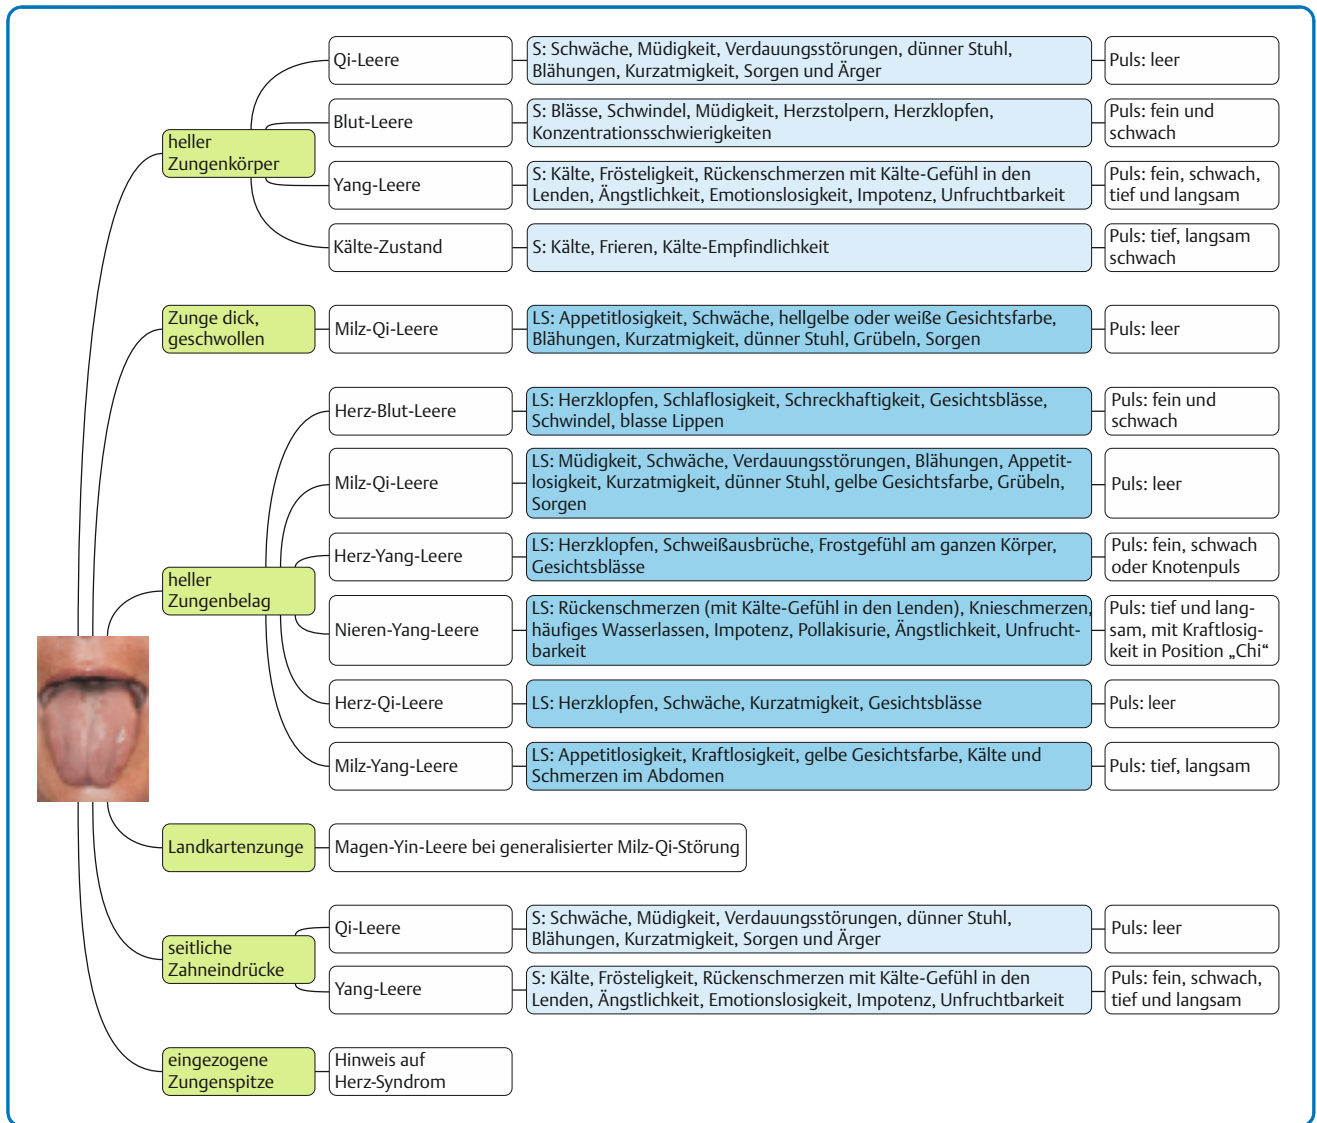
heller Zungenkörper

Qi-Leere

S: Schwäche, Müdigkeit, Verdauungsstörungen, dünner Stuhl, Blähungen, Kurzatmigkeit, Sorgen und Ärger

Puls: leer

Blut-Leere

S: Blässe, Schwindel, Müdigkeit, Herzstolpern, Herzklopfen, Konzentrationsschwierigkeiten

Puls: fein und schwach

Yang-Leere

S: Kälte, Frösteligkeit, Rückenschmerzen mit Kälte-Gefühl in den Lenden, Ängstlichkeit, Emotionslosigkeit, Impotenz, Unfruchtbarkeit

Puls: fein, schwach, tief und langsam

Kälte-Zustand

S: Kälte, Frieren, Kälte-Empfindlichkeit

Puls: tief, langsam schwach

Zunge dick, geschwollen

Milz-Qi-Leere

LS: Appetitlosigkeit, Schwäche, hellgelbe oder weiße Gesichtsfarbe, Blähungen, Kurzatmigkeit, dünner Stuhl, Grübeln, Sorgen

Puls: leer

heller Zungenbelag

Herz-Blut-Leere

LS: Herzklopfen, Schlaflosigkeit, Schreckhaftigkeit, Gesichtsblässe, Schwindel, blasse Lippen

Puls: fein und schwach

Milz-Qi-Leere

LS: Müdigkeit, Schwäche, Verdauungsstörungen, Blähungen, Appetitlosigkeit, Kurzatmigkeit, dünner Stuhl, gelbe Gesichtsfarbe, Grübeln, Sorgen

Puls: leer

Herz-Yang-Leere

LS: Herzklopfen, Schweißausbrüche, Frostgefühl am ganzen Körper, Gesichtsblässe

Puls: fein, schwach oder Knotenpuls

Nieren-Yang-Leere

LS: Rückenschmerzen (mit Kälte-Gefühl in den Lenden), Knieschmerzen, häufiges Wasserlassen, Impotenz, Pollakisurie, Ängstlichkeit, Unfruchtbarkeit

Puls: tief und langsam, mit Kraftlosigkeit in Position „Chi“

Herz-Qi-Leere

LS: Herzklopfen, Schwäche, Kurzatmigkeit, Gesichtsblässe

Puls: leer

Milz-Yang-Leere

LS: Appetitlosigkeit, Kraftlosigkeit, gelbe Gesichtsfarbe, Kälte und Schmerzen im Abdomen

Puls: tief, langsam

Landkartenzunge

Magen-Yin-Leere bei generalisierter Milz-Qi-Störung

seitliche Zahneindrücke

Qi-Leere

S: Schwäche, Müdigkeit, Verdauungsstörungen, dünner Stuhl, Blähungen, Kurzatmigkeit, Sorgen und Ärger

Puls: leer

Yang-Leere

S: Kälte, Frösteligkeit, Rückenschmerzen mit Kälte-Gefühl in den Lenden, Ängstlichkeit, Emotionslosigkeit, Impotenz, Unfruchtbarkeit

Puls: fein, schwach, tief und langsam

eingezogene Zungenspitze

Hinweis auf Herz-Syndrom